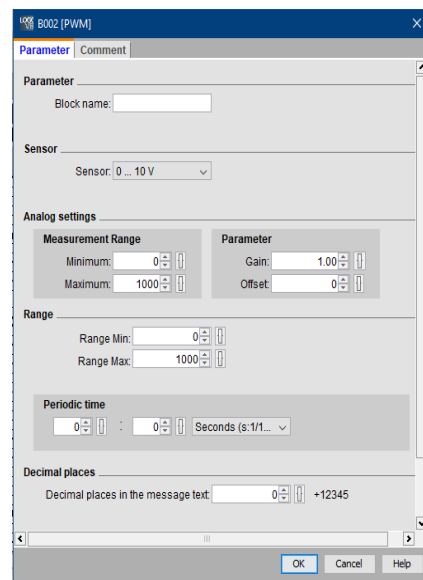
B002 [PWM]

Parameter | Comment

Parameter

Block name:

Sensor

Sensor: 0 ... 10 V

Analog settings

Measurement Range

Minimum: 0

Maximum: 1000

Parameter

Gain: 1.00

Offset: 0

Range

Range Min: 0

Range Max: 1000

Periodic time

0 : 0 Seconds (s:1/1...

Decimal places

Decimal places in the message text: 0 +12345

OK | Cancel | Help